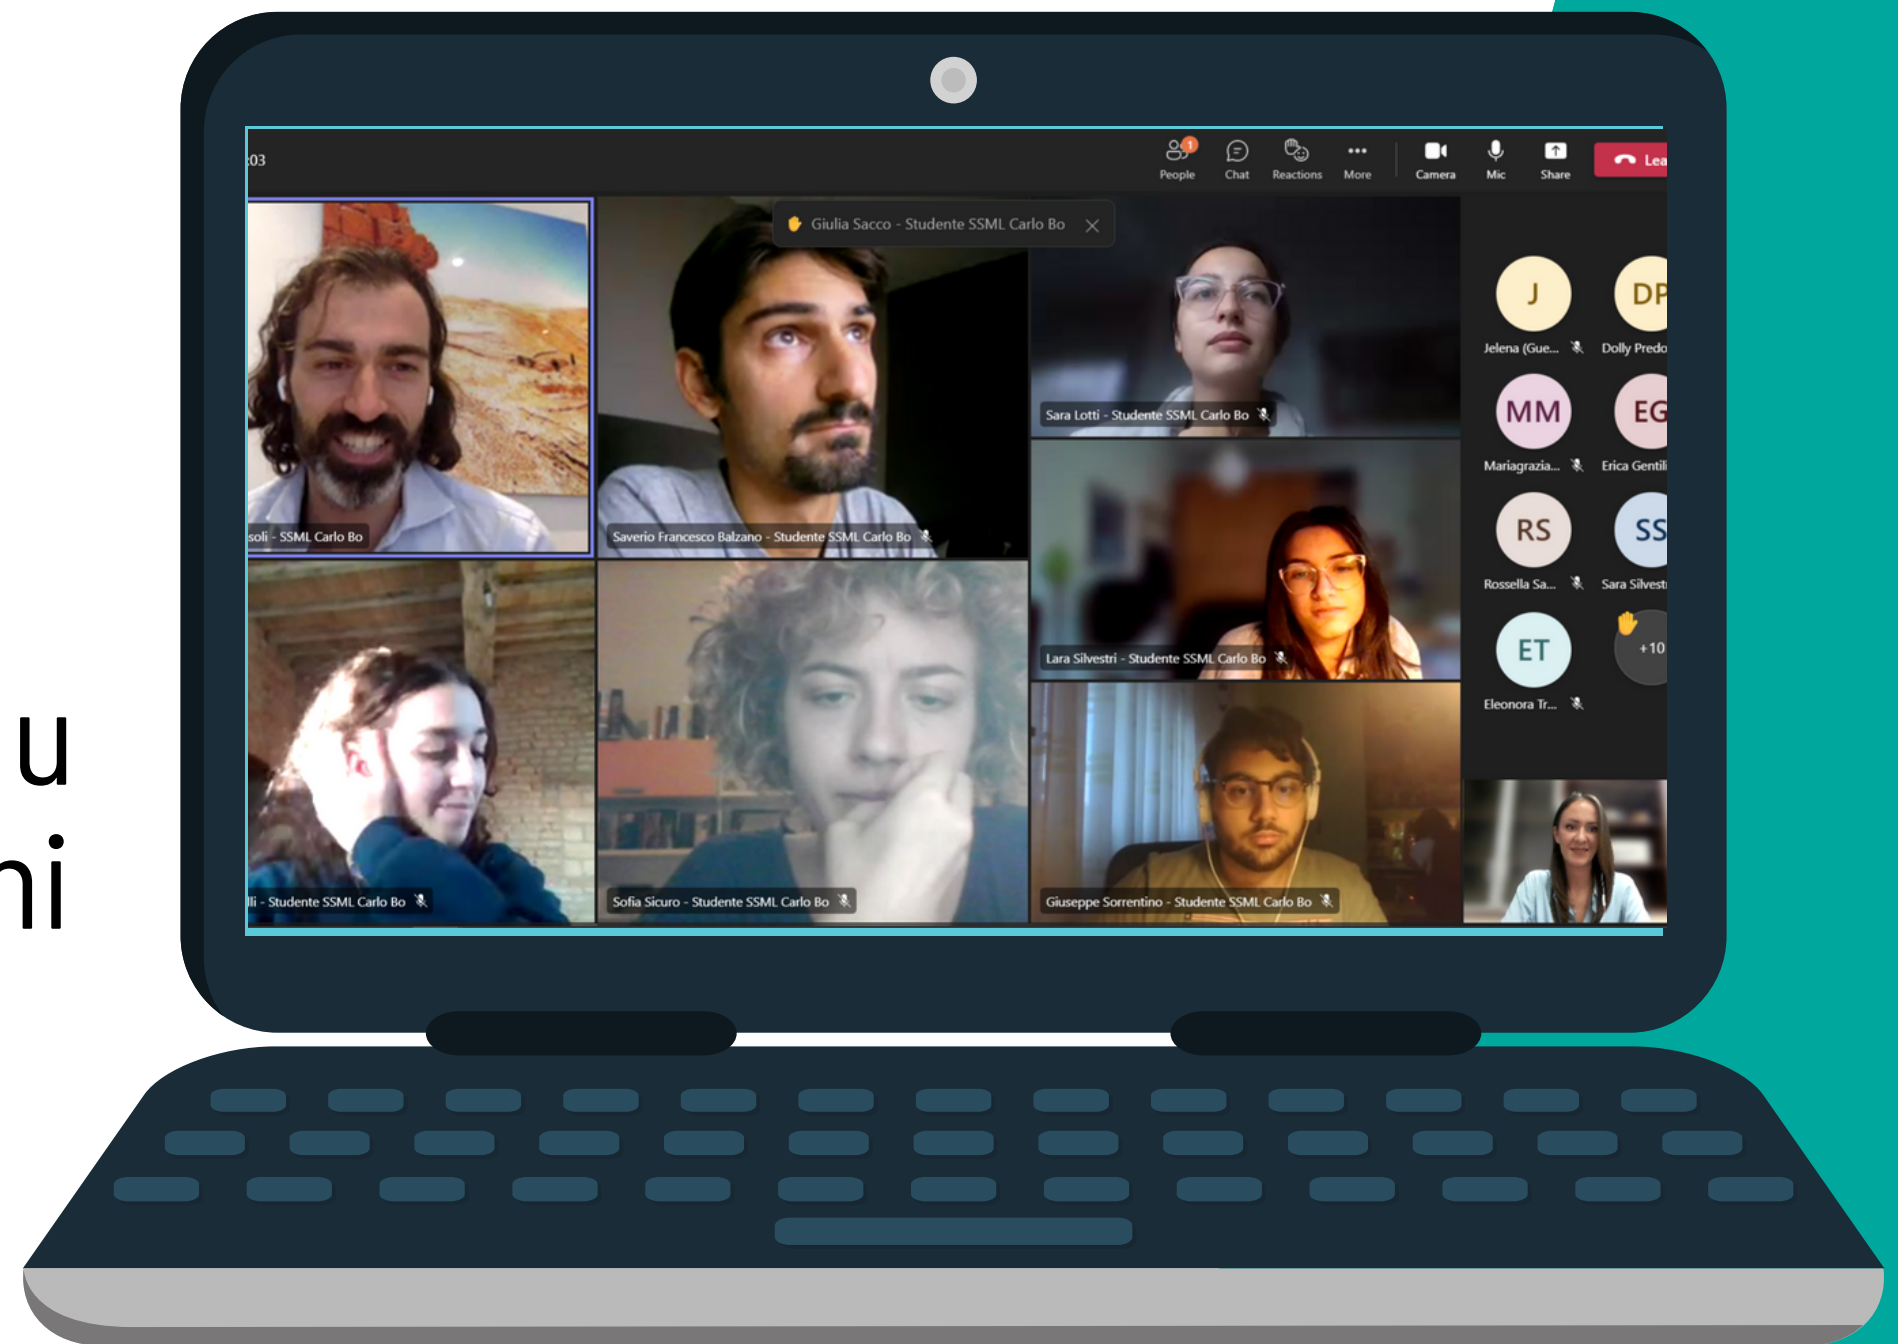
u
ni

:03

1
People
Chat
Reactions
More
Camera
Mic
Share
Lea

Giulia Sacco - Studente SSML Carlo Bo

soli - SSML Carlo Bo
Saverio Francesco Balzano - Studente SSML Carlo Bo
Sara Lotti - Studente SSML Carlo Bo
Lara Silvestri - Studente SSML Carlo Bo
lli - Studente SSML Carlo Bo
Sofia Sicuro - Studente SSML Carlo Bo
Giuseppe Sorrentino - Studente SSML Carlo Bo

J
Jelena (Gue...
DP
Dolly Predo
MM
Mariagrazia...
EG
Erica Gentil
RS
Rossella Sa...
SS
Sara Silvest
ET
Eleonora Tr...
+10